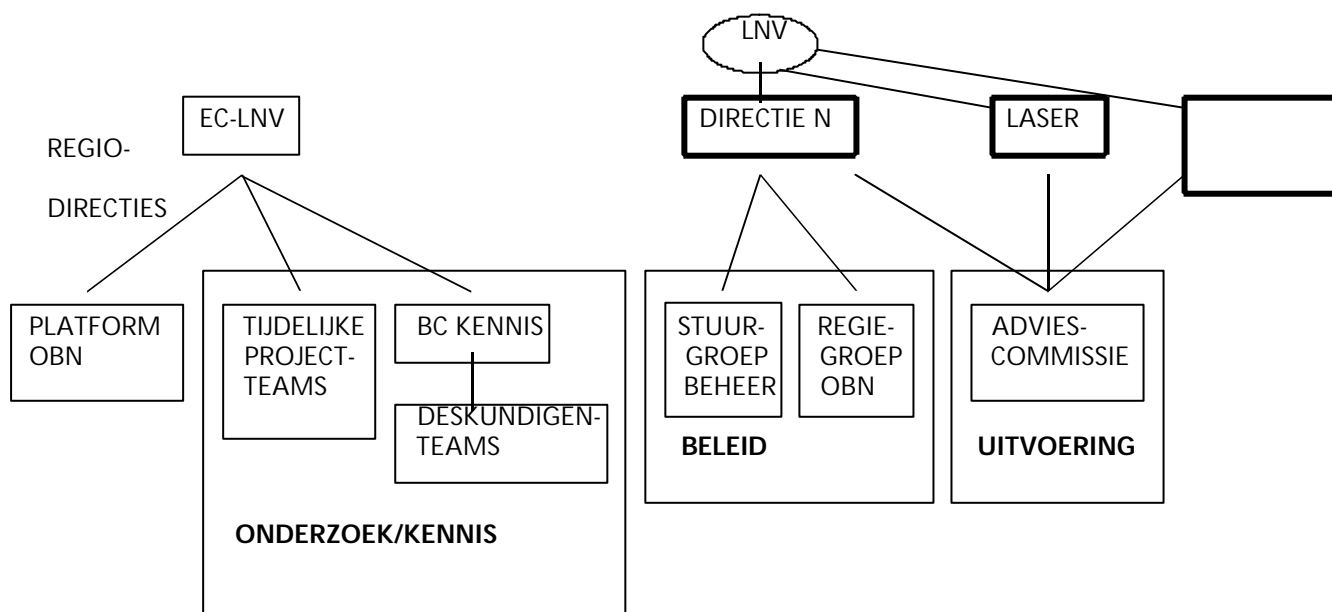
LNV

EC-LNV

DIRECTIE N

LASER

REGIO-DIRECTIES

PLATFORM OBN

TIJDELIJKE PROJECT-TEAMS

BC KENNIS

DESKUNDIGEN-TEAMS

ONDERZOEK/KENNIS

STUUR-GROEP BEHEER

REGIE-GROEP OBN

BELEID

ADVIES-COMMISSIE

UITVOERING